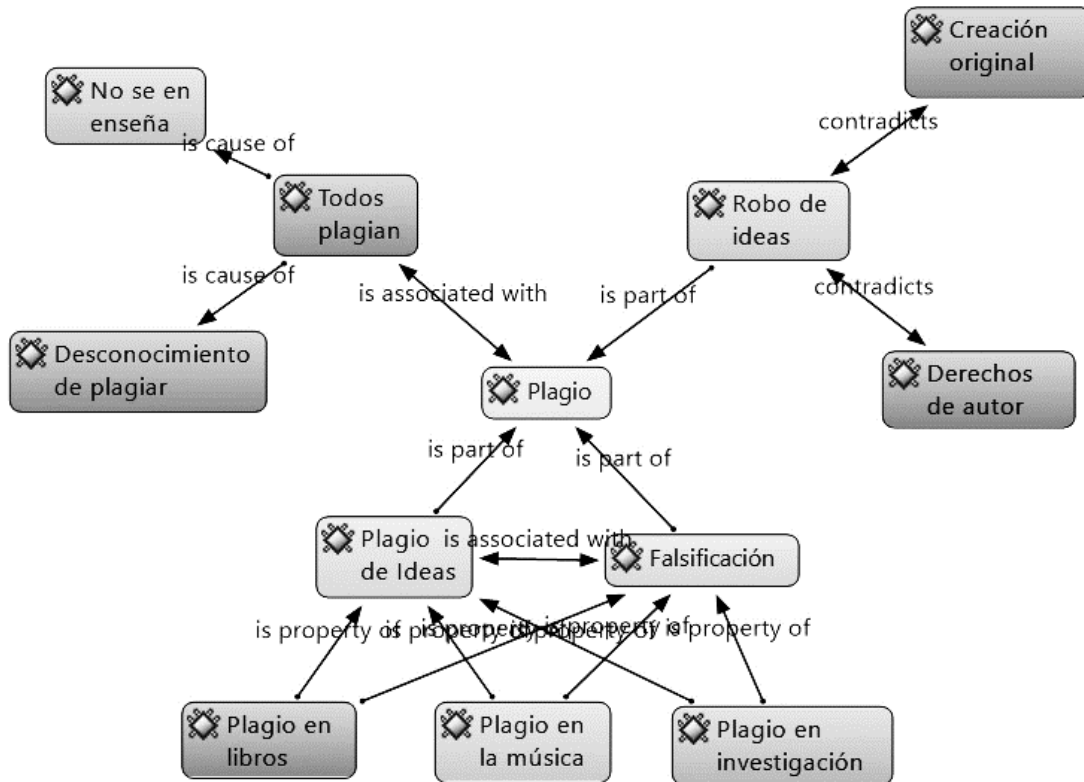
Creación original

No se en enseña

is cause of

contradicts

Todos plagian

Robo de ideas

is cause of

is associated with

is part of

contradicts

Desconocimiento de plagiar

Plagio

Derechos de autor

is part of

is part of

Plagio de Ideas

is associated with

Falsificación

is property of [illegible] is property of

Plagio en libros

Plagio en la música

Plagio en investigación